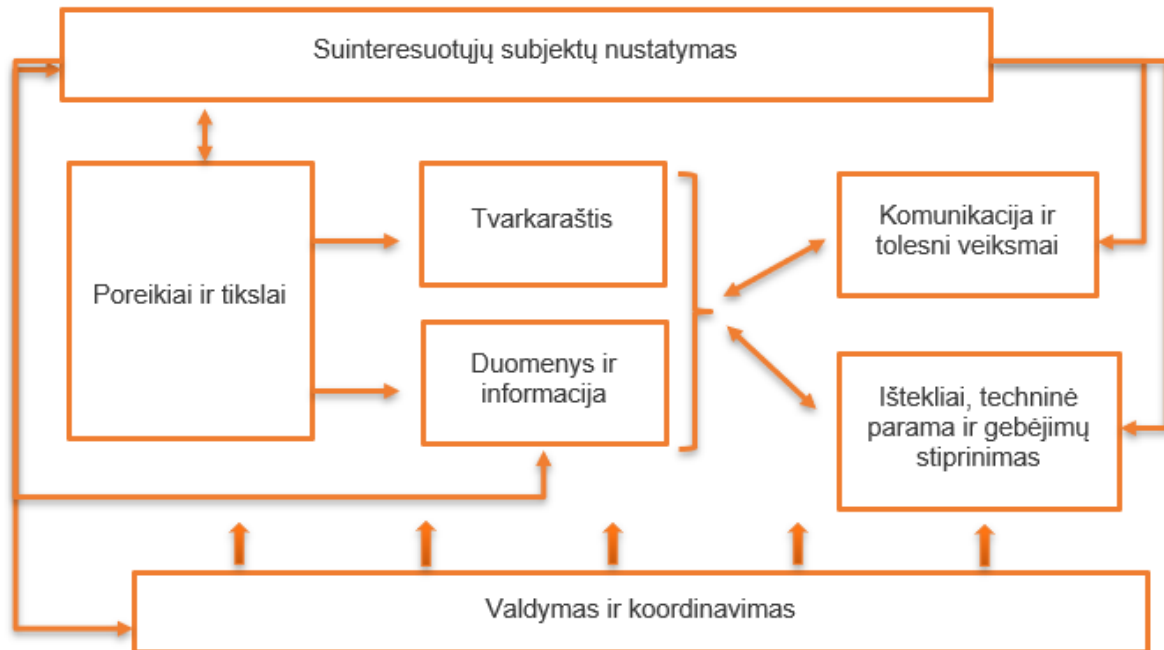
Suinteresuotųjų subjektų nustatymas

Poreikiai ir tikslai

Tvarkaraštis

Duomenys ir informacija

Komunikacija ir tolesni veiksmai

Ištekliai, techninė parama ir gebėjimų stiprinimas

Valdymas ir koordinavimas